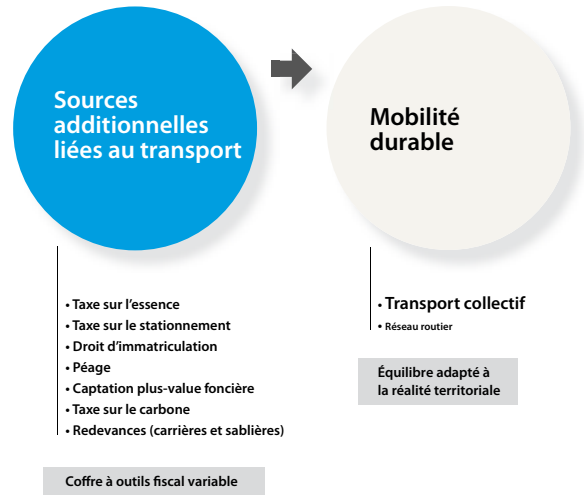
Sources additionnelles liées au transport

Mobilité durable

• Taxe sur l’essence
• Taxe sur le stationnement
• Droit d’immatriculation
• Péage
• Captation plus-value foncière
• Taxe sur le carbone
• Redevances (carrières et sablières)

Coffre à outils fiscal variable

• Transport collectif
• Réseau routier

Équilibre adapté à la réalité territoriale